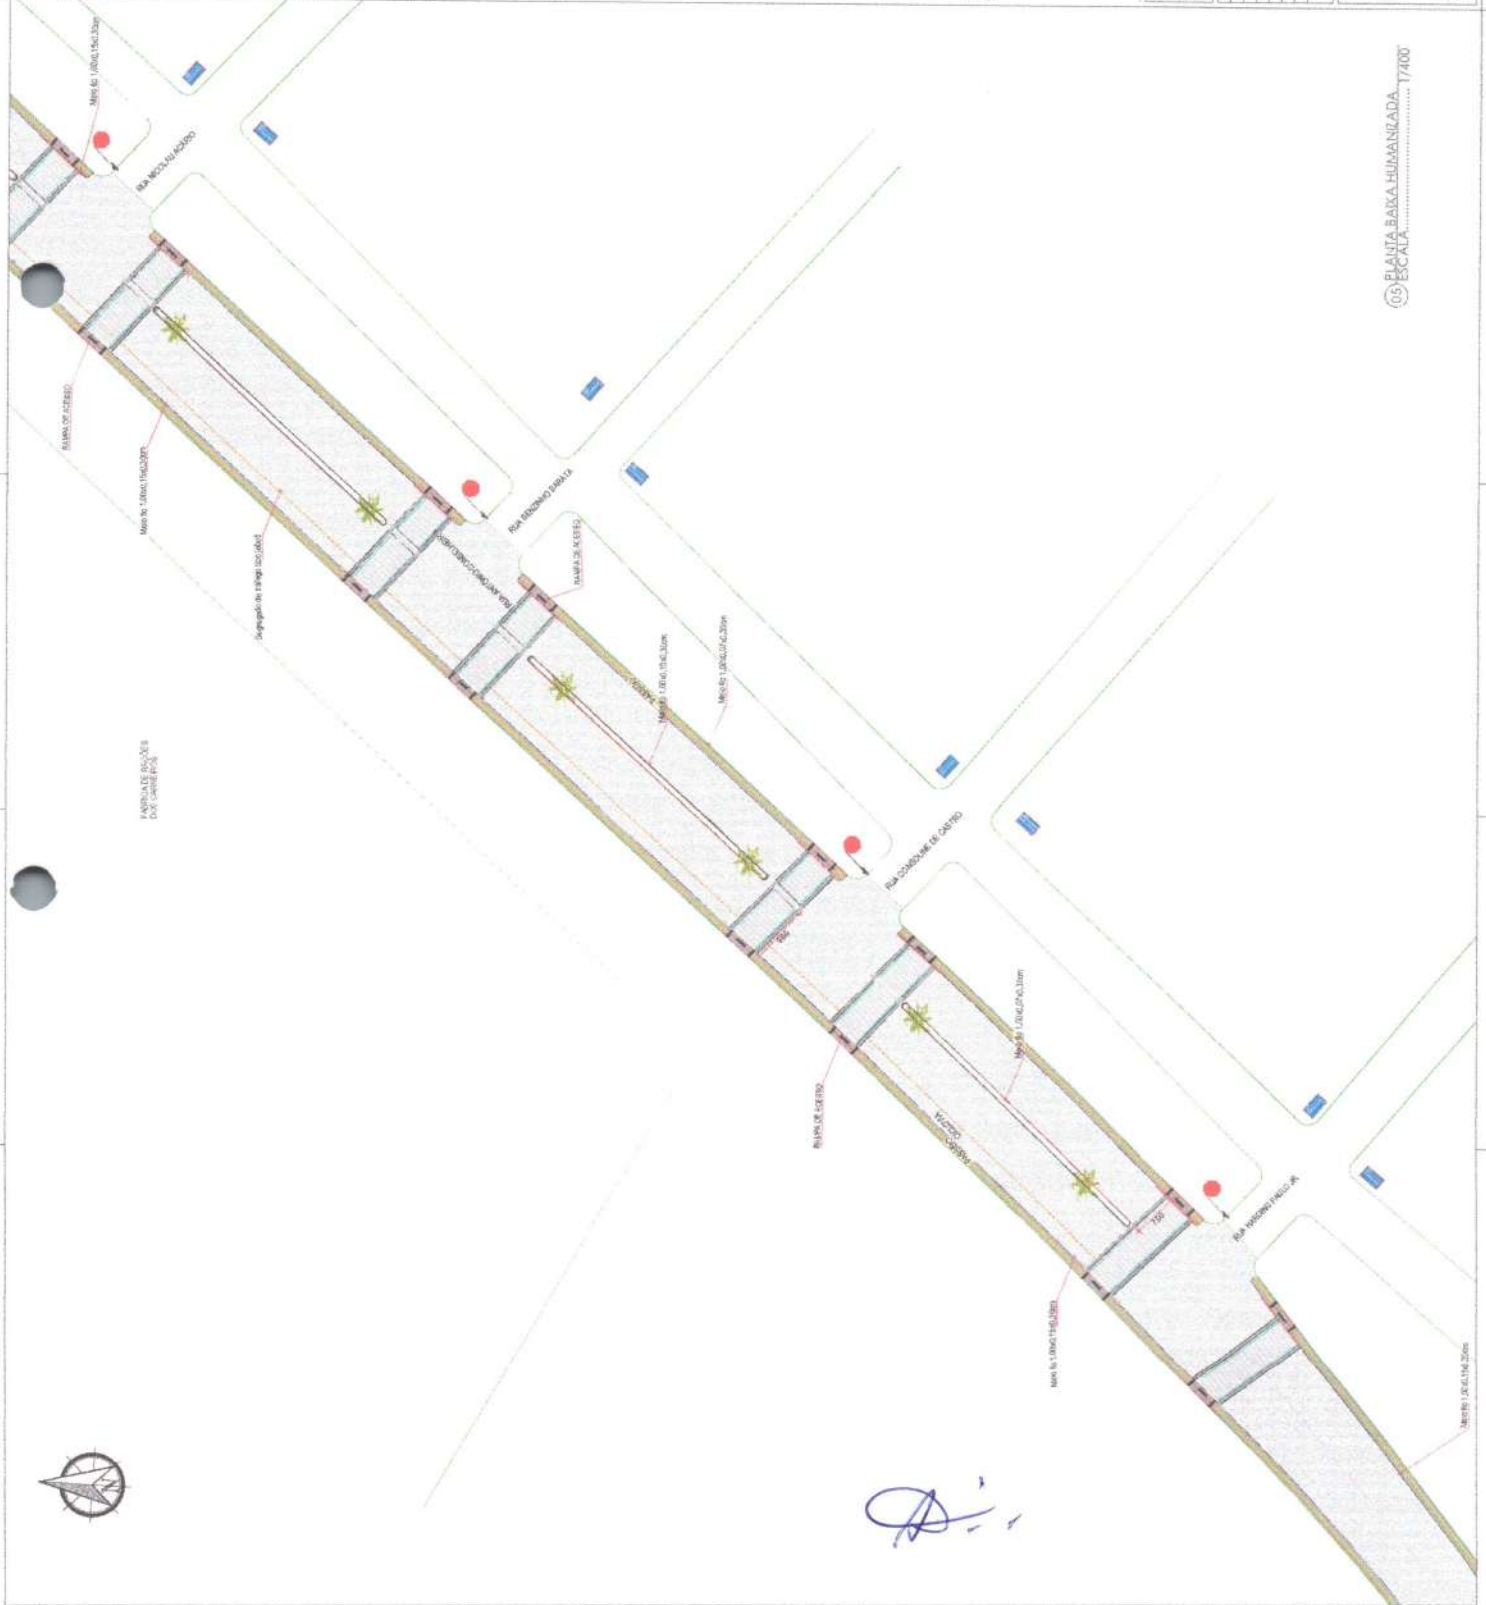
05 PLANTA BAIXA HUMANIZADA
ESCALA.......................... 1/400

Meio fio 1,00x0,15x0,30m
RUA NICOLAU ACARDO
RAMPA DE ACESSO
Meio fio 1,00x0,15x0,30m
Segregador de tráfego tipo olho de gato
RUA SENZINHO BARATA
RUA ANTÔNIO DE CARVALHO
RAMPA DE ACESSO
Meio fio 1,00x0,15x0,30m
Meio fio 1,00x0,07x0,30m
PASSEIO
FÁBRICA DE BALÕES DOS CARNEIROS
RUA DOMINGOS DE CASTRO
Meio fio 1,00x0,07x0,30m
RAMPA DE ACESSO
PASSEIO
RUA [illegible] PAULO JR.
Meio fio 1,00x0,15x0,30m
Meio fio 1,00x0,15x0,30m